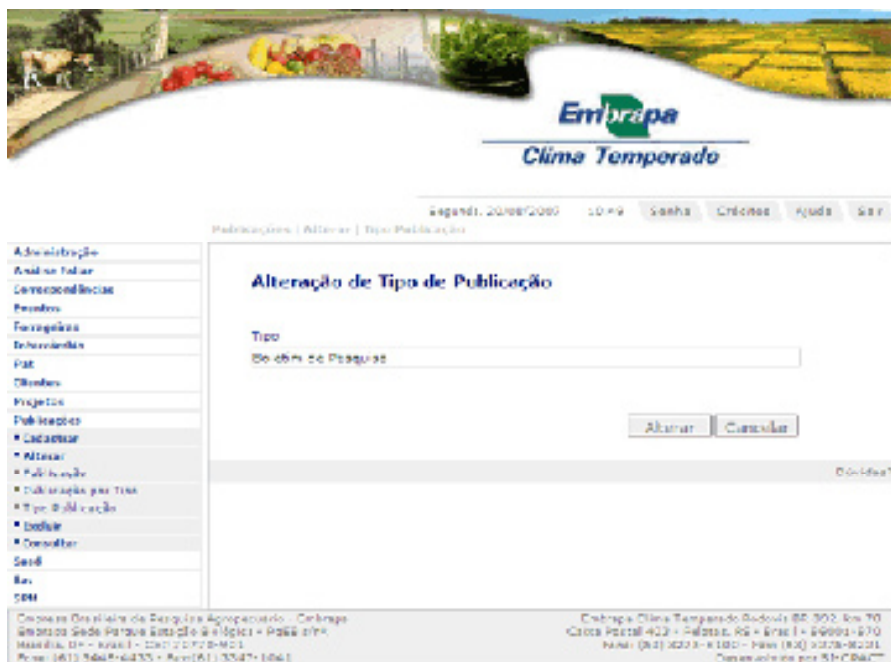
Embrapa
Clima Temperado

Segunda, 20/08/2007 10:49 Senha Créditos Ajuda Sair
Publicações | Alterar | Tipo Publicação

Administração
Análise Foliar
Correspondências
Eventos
Ferragens
Informática
PAT
Clientes
Projetos
Publicações
• Cadastrar
• Alterar
• Publicação
• Publicação por Tipo
• Tipo Publicação
• Excluir
• Consultar
Sedi
Rec
SPM

Alteração de Tipo de Publicação

Tipo
Boletim de Pesquisa

Alterar Cancelar

Dúvidas?

Empresa Brasileira de Pesquisa Agropecuária - Embrapa
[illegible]
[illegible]
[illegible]

Embrapa Clima Temperado Rodovia BR 392, km 78
Caixa Postal 403 - Pelotas, RS - Brasil - 96001-970
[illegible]
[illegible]